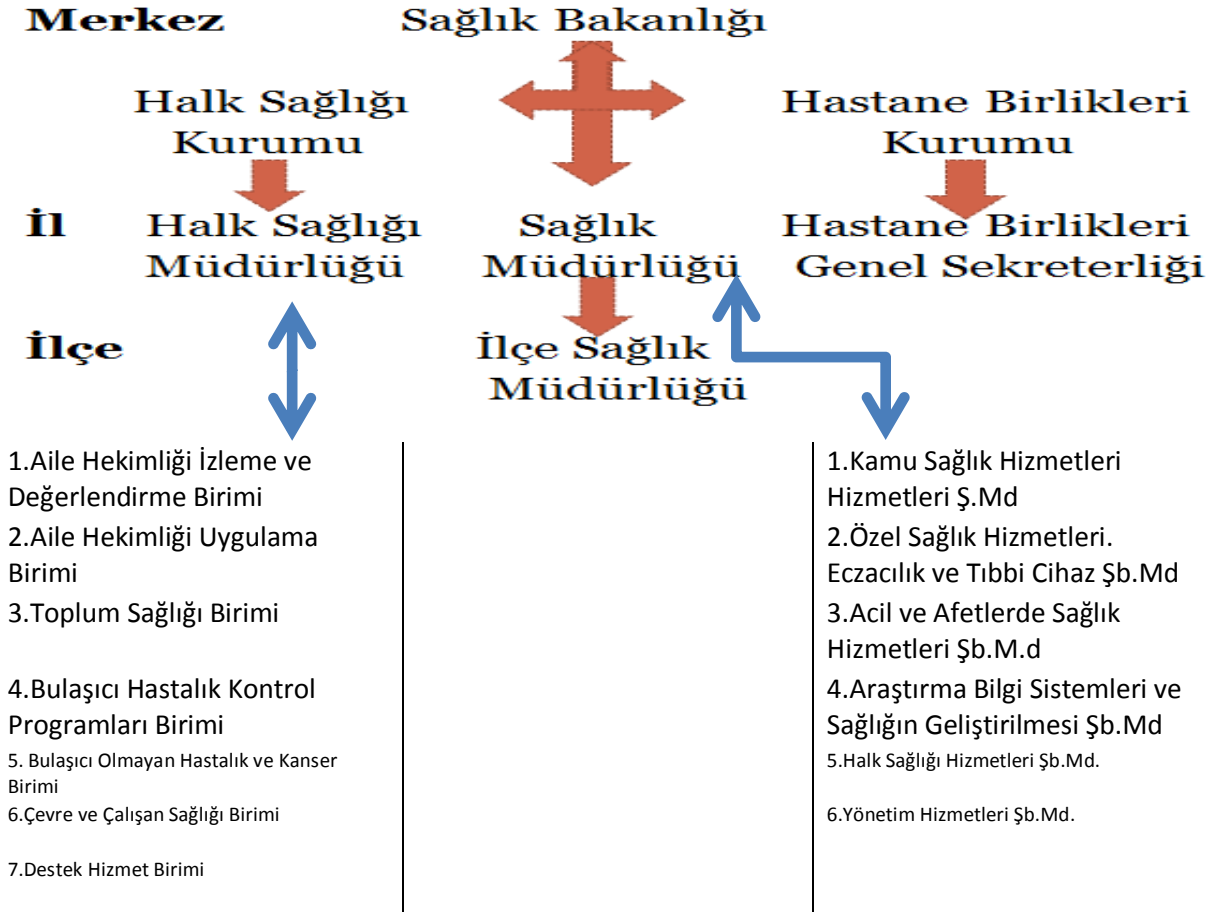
Merkez

Sağlık Bakanlığı

Halk Sağlığı Kurumu

Hastane Birlikleri Kurumu

İl

Halk Sağlığı Müdürlüğü

Sağlık Müdürlüğü

Hastane Birlikleri Genel Sekreterliği

İlçe

İlçe Sağlık Müdürlüğü

1.Aile Hekimliği İzleme ve Değerlendirme Birimi
2.Aile Hekimliği Uygulama Birimi
3.Toplum Sağlığı Birimi

4.Bulaşıcı Hastalık Kontrol Programları Birimi
5. Bulaşıcı Olmayan Hastalık ve Kanser Birimi
6.Çevre ve Çalışan Sağlığı Birimi

7.Destek Hizmet Birimi

1.Kamu Sağlık Hizmetleri Hizmetleri Ş.Md
2.Özel Sağlık Hizmetleri. Eczacılık ve Tıbbi Cihaz Şb.Md
3.Acil ve Afetlerde Sağlık Hizmetleri Şb.M.d
4.Araştırma Bilgi Sistemleri ve Sağlığın Geliştirilmesi Şb.Md
5.Halk Sağlığı Hizmetleri Şb.Md.

6.Yönetim Hizmetleri Şb.Md.